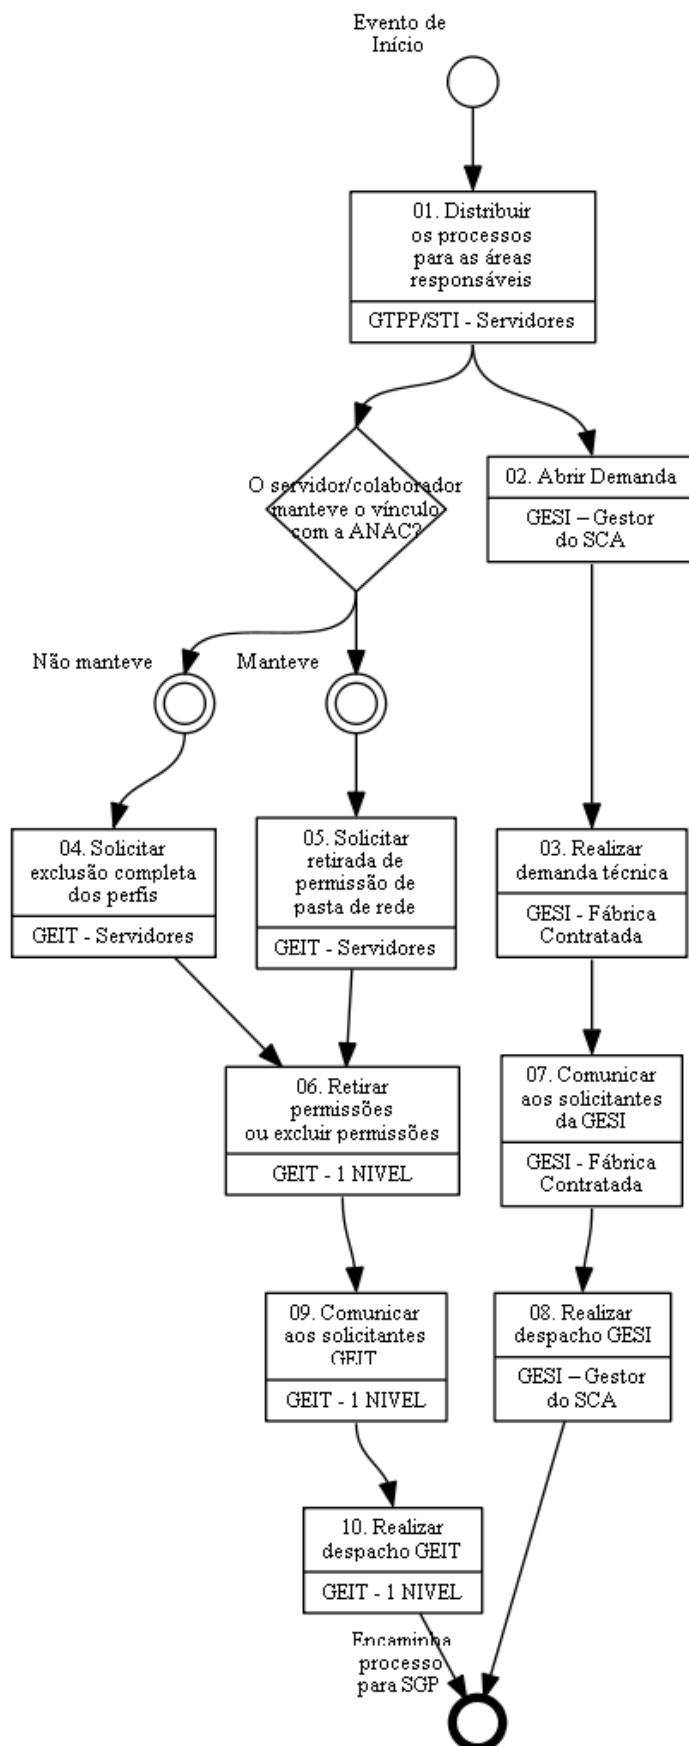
Evento de Início

01. Distribuir os processos para as áreas responsáveis

GTPP/STI - Servidores

O servidor/colaborador manteve o vínculo com a ANAC?

02. Abrir Demanda

GESI – Gestor do SCA

Não manteve

Manteve

04. Solicitar exclusão completa dos perfis

GEIT - Servidores

05. Solicitar retirada de permissão de pasta de rede

GEIT - Servidores

03. Realizar demanda técnica

GESI - Fábrica Contratada

06. Retirar permissões ou excluir permissões

GEIT - 1 NIVEL

07. Comunicar aos solicitantes da GESI

GESI - Fábrica Contratada

09. Comunicar aos solicitantes GEIT

GEIT - 1 NIVEL

08. Realizar despacho GESI

GESI – Gestor do SCA

10. Realizar despacho GEIT

GEIT - 1 NIVEL

Encaminha processo para SGP